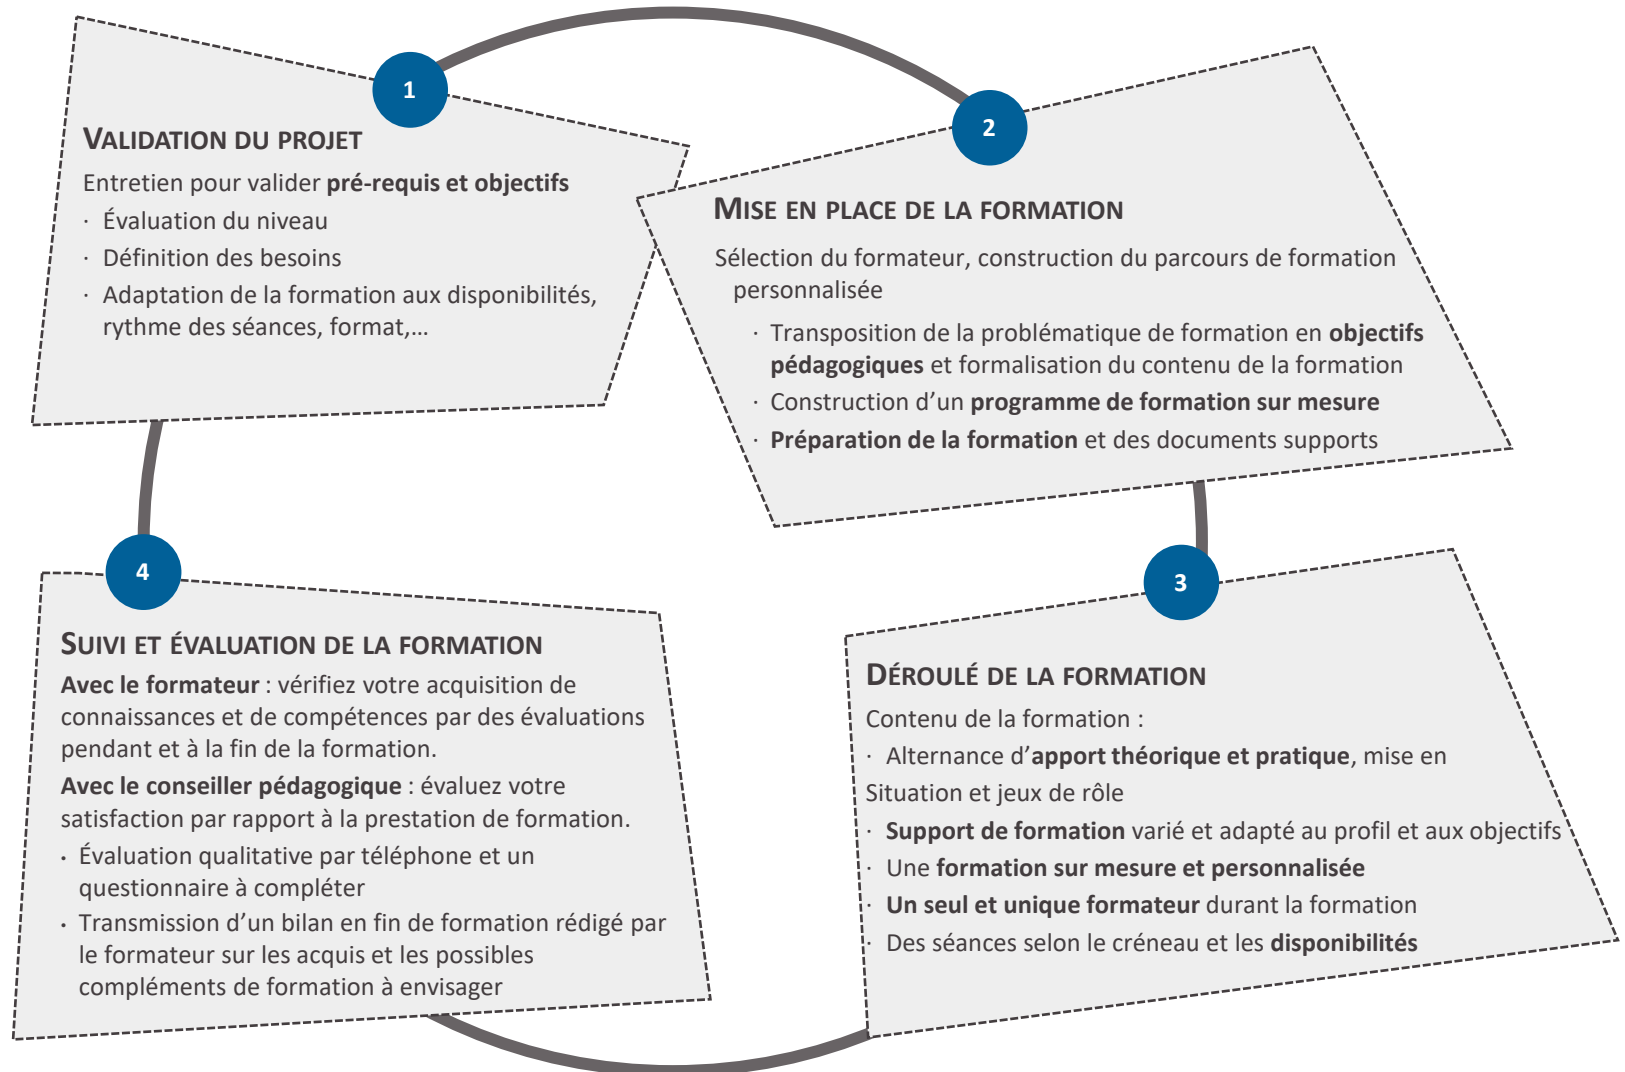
1

VALIDATION DU PROJET

Entretien pour valider pré-requis et objectifs

· Évaluation du niveau

· Définition des besoins

· Adaptation de la formation aux disponibilités, rythme des séances, format,…

2

MISE EN PLACE DE LA FORMATION

Sélection du formateur, construction du parcours de formation personnalisée

· Transposition de la problématique de formation en objectifs pédagogiques et formalisation du contenu de la formation

· Construction d'un programme de formation sur mesure

· Préparation de la formation et des documents supports

4

SUIVI ET ÉVALUATION DE LA FORMATION

Avec le formateur : vérifiez votre acquisition de connaissances et de compétences par des évaluations pendant et à la fin de la formation.

Avec le conseiller pédagogique : évaluez votre satisfaction par rapport à la prestation de formation.

· Évaluation qualitative par téléphone et un questionnaire à compléter

· Transmission d'un bilan en fin de formation rédigé par le formateur sur les acquis et les possibles compléments de formation à envisager

3

DÉROULÉ DE LA FORMATION

Contenu de la formation :

· Alternance d'apport théorique et pratique, mise en Situation et jeux de rôle

· Support de formation varié et adapté au profil et aux objectifs

· Une formation sur mesure et personnalisée

· Un seul et unique formateur durant la formation

· Des séances selon le créneau et les disponibilités